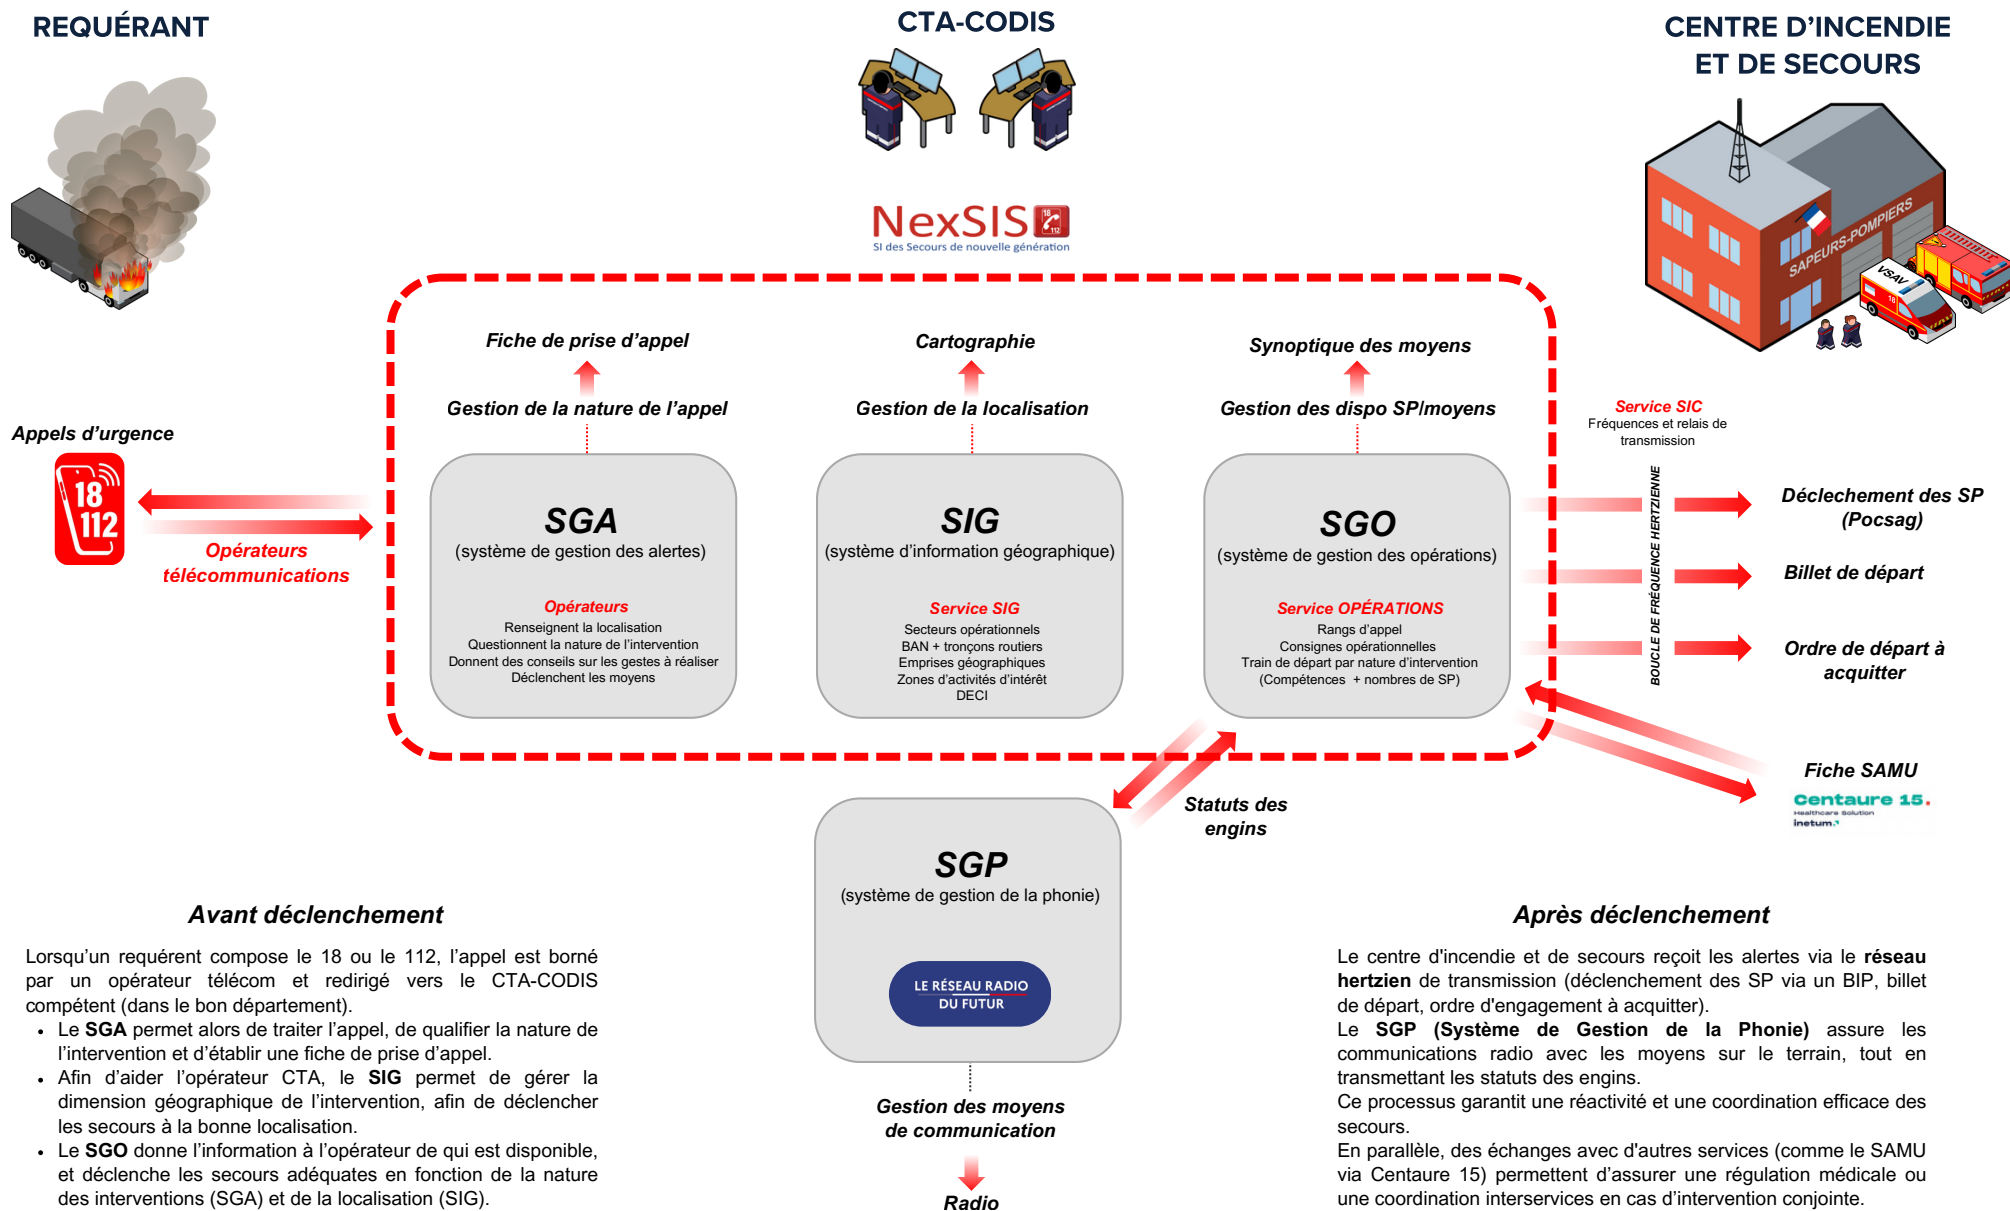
REQUÉRANT

CTA-CODIS

CENTRE D'INCENDIE ET DE SECOURS

SAPEURS-POMPIERS

VSAV

NexSIS 18 112
SI des Secours de nouvelle génération

Fiche de prise d'appel

Cartographie

Synoptique des moyens

Gestion de la nature de l'appel

Gestion de la localisation

Gestion des dispo SP/moyens

Appels d'urgence

18 112

Opérateurs télécommunications

SGA
(système de gestion des alertes)

Opérateurs
Renseignent la localisation
Questionnent la nature de l'intervention
Donnent des conseils sur les gestes à réaliser
Déclenchent les moyens

SIG
(système d'information géographique)

Service SIG
Secteurs opérationnels
BAN + tronçons routiers
Emprises géographiques
Zones d'activités d'intérêt
DECI

SGO
(système de gestion des opérations)

Service OPÉRATIONS
Rangs d'appel
Consignes opérationnelles
Train de départ par nature d'intervention
(Compétences + nombres de SP)

Service SIC
Fréquences et relais de transmission

BOUCLE DE FRÉQUENCE HERTZIENNE

Déclechement des SP (Pocsag)

Billet de départ

Ordre de départ à acquitter

Fiche SAMU

Centaure 15.
Healthcare Solution
inetum.

Statuts des engins

SGP
(système de gestion de la phonie)

LE RÉSEAU RADIO DU FUTUR

Gestion des moyens de communication

Radio

Avant déclenchement

Lorsqu'un requérent compose le 18 ou le 112, l'appel est borné par un opérateur télécom et redirigé vers le CTA-CODIS compétent (dans le bon département).
• Le SGA permet alors de traiter l'appel, de qualifier la nature de l'intervention et d'établir une fiche de prise d'appel.
• Afin d'aider l'opérateur CTA, le SIG permet de gérer la dimension géographique de l'intervention, afin de déclencher les secours à la bonne localisation.
• Le SGO donne l'information à l'opérateur de qui est disponible, et déclenche les secours adéquates en fonction de la nature des interventions (SGA) et de la localisation (SIG).

Après déclenchement

Le centre d'incendie et de secours reçoit les alertes via le réseau hertzien de transmission (déclenchement des SP via un BIP, billet de départ, ordre d'engagement à acquitter).
Le SGP (Système de Gestion de la Phonie) assure les communications radio avec les moyens sur le terrain, tout en transmettant les statuts des engins.
Ce processus garantit une réactivité et une coordination efficace des secours.
En parallèle, des échanges avec d'autres services (comme le SAMU via Centaure 15) permettent d'assurer une régulation médicale ou une coordination interservices en cas d'intervention conjointe.